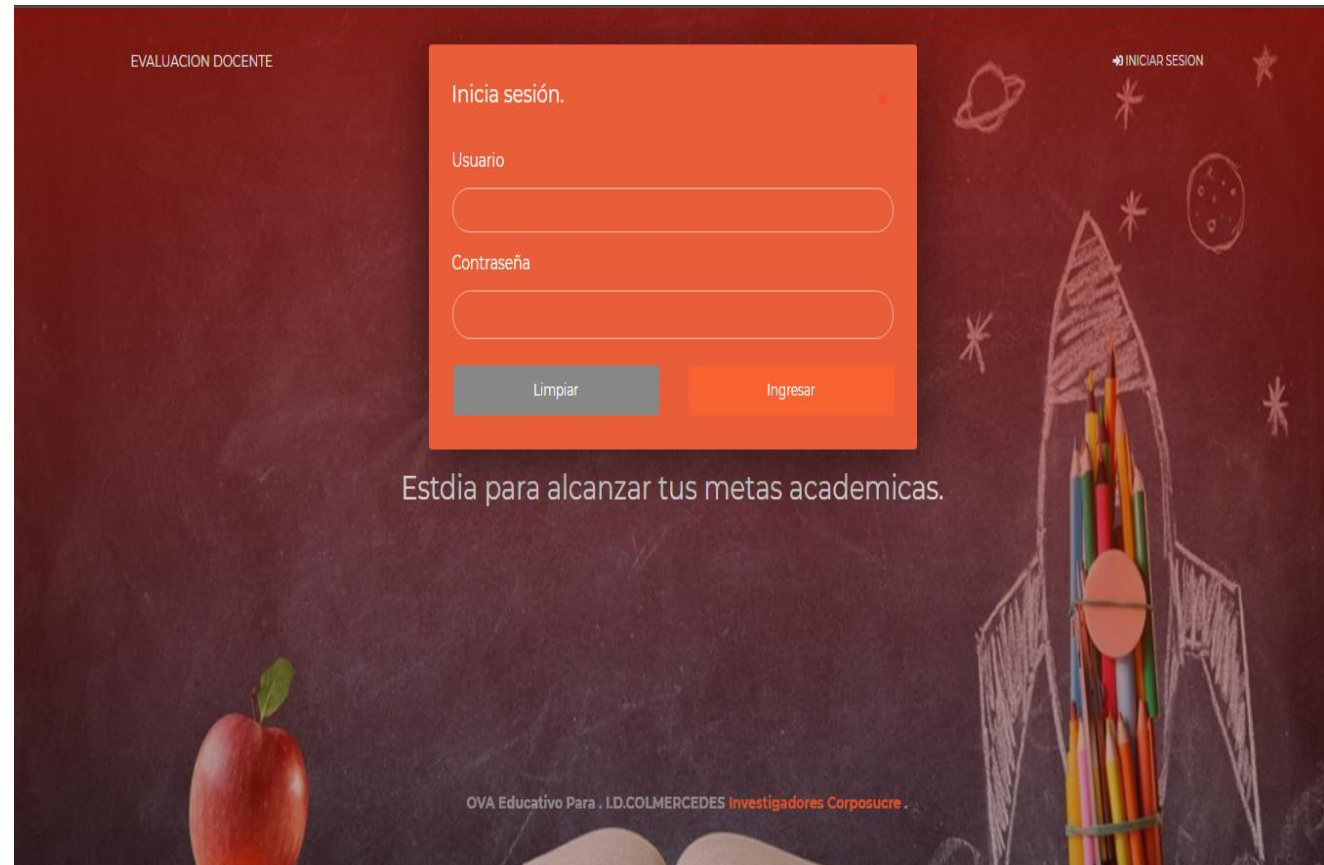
EVALUACION DOCENTE

INICIAR SESION

Inicia sesión.

×

Usuario

Contraseña

Limpiar

Ingresar

Estdia para alcanzar tus metas academicas.

OVA Educativo Para . I.D.COLMERCEDES Investigadores Corposucre .